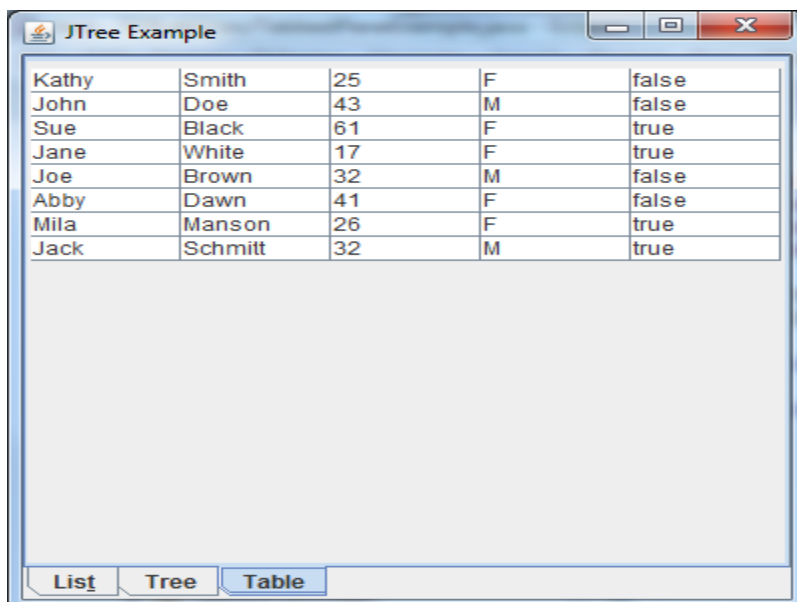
JTree Example

| Kathy | Smith | 25 | F | false |
|---|---|---|---|---|
| John | Doe | 43 | M | false |
| Sue | Black | 61 | F | true |
| Jane | White | 17 | F | true |
| Joe | Brown | 32 | M | false |
| Abby | Dawn | 41 | F | false |
| Mila | Manson | 26 | F | true |
| Jack | Schmitt | 32 | M | true |

List Tree Table